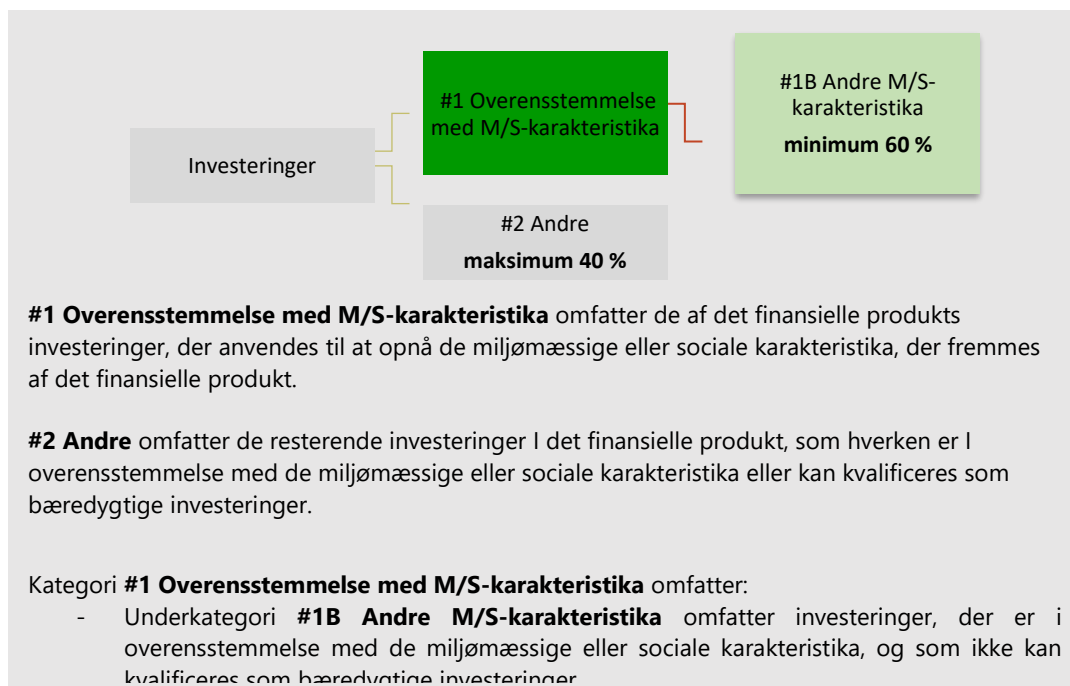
Investeringer

#1 Overensstemmelse med M/S-karakteristika

#1B Andre M/S-karakteristika

minimum 60 %

#2 Andre

maksimum 40 %

#1 Overensstemmelse med M/S-karakteristika omfatter de af det finansielle produkts investeringer, der anvendes til at opnå de miljømæssige eller sociale karakteristika, der fremmes af det finansielle produkt.

#2 Andre omfatter de resterende investeringer I det finansielle produkt, som hverken er I overensstemmelse med de miljømæssige eller sociale karakteristika eller kan kvalificeres som bæredygtige investeringer.

Kategori #1 Overensstemmelse med M/S-karakteristika omfatter:
- Underkategori #1B Andre M/S-karakteristika omfatter investeringer, der er i overensstemmelse med de miljømæssige eller sociale karakteristika, og som ikke kan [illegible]